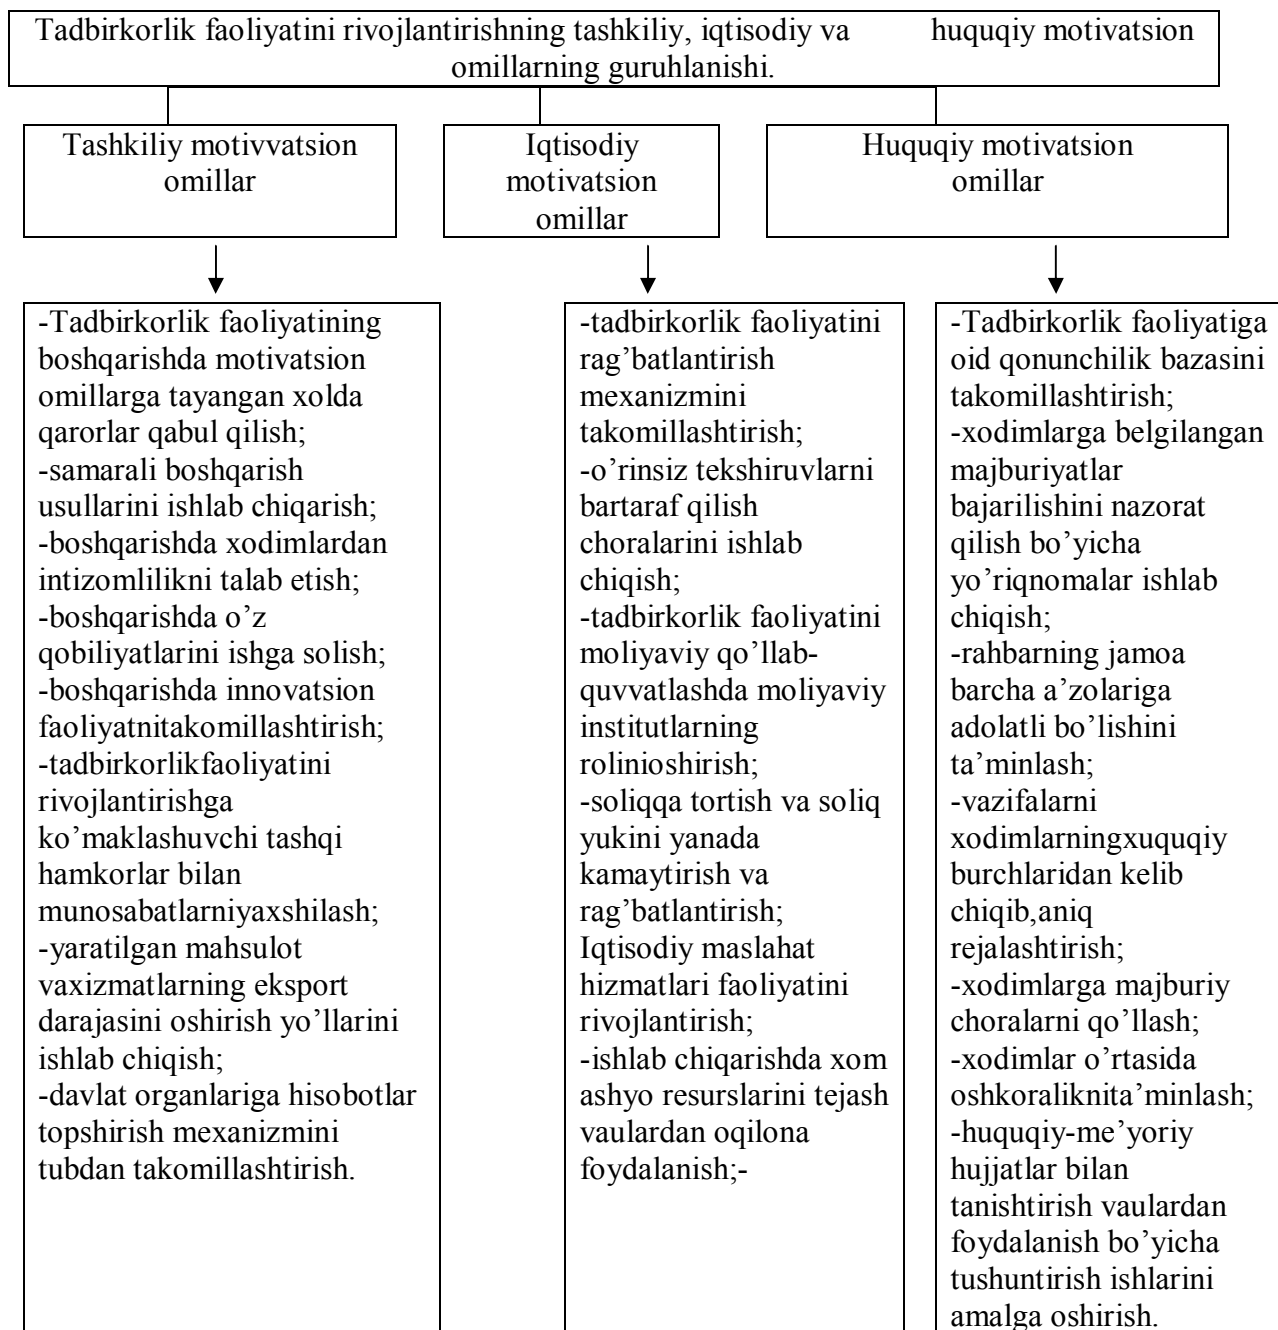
Tadbirkorlik faoliyatini rivojlantirishning tashkiliy, iqtisodiy va huquqiy motivatsion omillarning guruhlanishi.

Tashkiliy motivvatsion omillar

Iqtisodiy motivatsion omillar

Huquqiy motivatsion omillar

-Tadbirkorlik faoliyatining boshqarishda motivatsion omillarga tayangan xolda qarorlar qabul qilish;
-samarali boshqarish usullarini ishlab chiqarish;
-boshqarishda xodimlardan intizomlilikni talab etish;
-boshqarishda o'z qobiliyatlarini ishga solish;
-boshqarishda innovatsion faoliyatnitakomillashtirish;
-tadbirkorlikfaoliyatini rivojlantirishga ko'maklashuvchi tashqi hamkorlar bilan munosabatlarniyaxshilash;
-yaratilgan mahsulot vaxizmatlarning eksport darajasini oshirish yo'llarini ishlab chiqish;
-davlat organlariga hisobotlar topshirish mexanizmini tubdan takomillashtirish.

-tadbirkorlik faoliyatini rag'batlantirish mexanizmini takomillashtirish;
-o'rinsiz tekshiruvlarni bartaraf qilish choralarini ishlab chiqish;
-tadbirkorlik faoliyatini moliyaviy qo'llab-quvvatlashda moliyaviy institutlarning rolinioshirish;
-soliqqa tortish va soliq yukini yanada kamaytirish va rag'batlantirish;
Iqtisodiy maslahat hizmatlari faoliyatini rivojlantirish;
-ishlab chiqarishda xom ashyo resurslarini tejash vaulardan oqilona foydalanish;-

-Tadbirkorlik faoliyatiga oid qonunchilik bazasini takomillashtirish;
-xodimlarga belgilangan majburiyatlar bajarilishini nazorat qilish bo'yicha yo'riqnomalar ishlab chiqish;
-rahbarning jamoa barcha a'zolariga adolatli bo'lishini ta'minlash;
-vazifalarni xodimlarningxuquqiy burchlaridan kelib chiqib,aniq rejalashtirish;
-xodimlarga majburiy choralarni qo'llash;
-xodimlar o'rtasida oshkoraliknita'minlash;
-huquqiy-me'yoriy hujjatlar bilan tanishtirish vaulardan foydalanish bo'yicha tushuntirish ishlarini amalga oshirish.